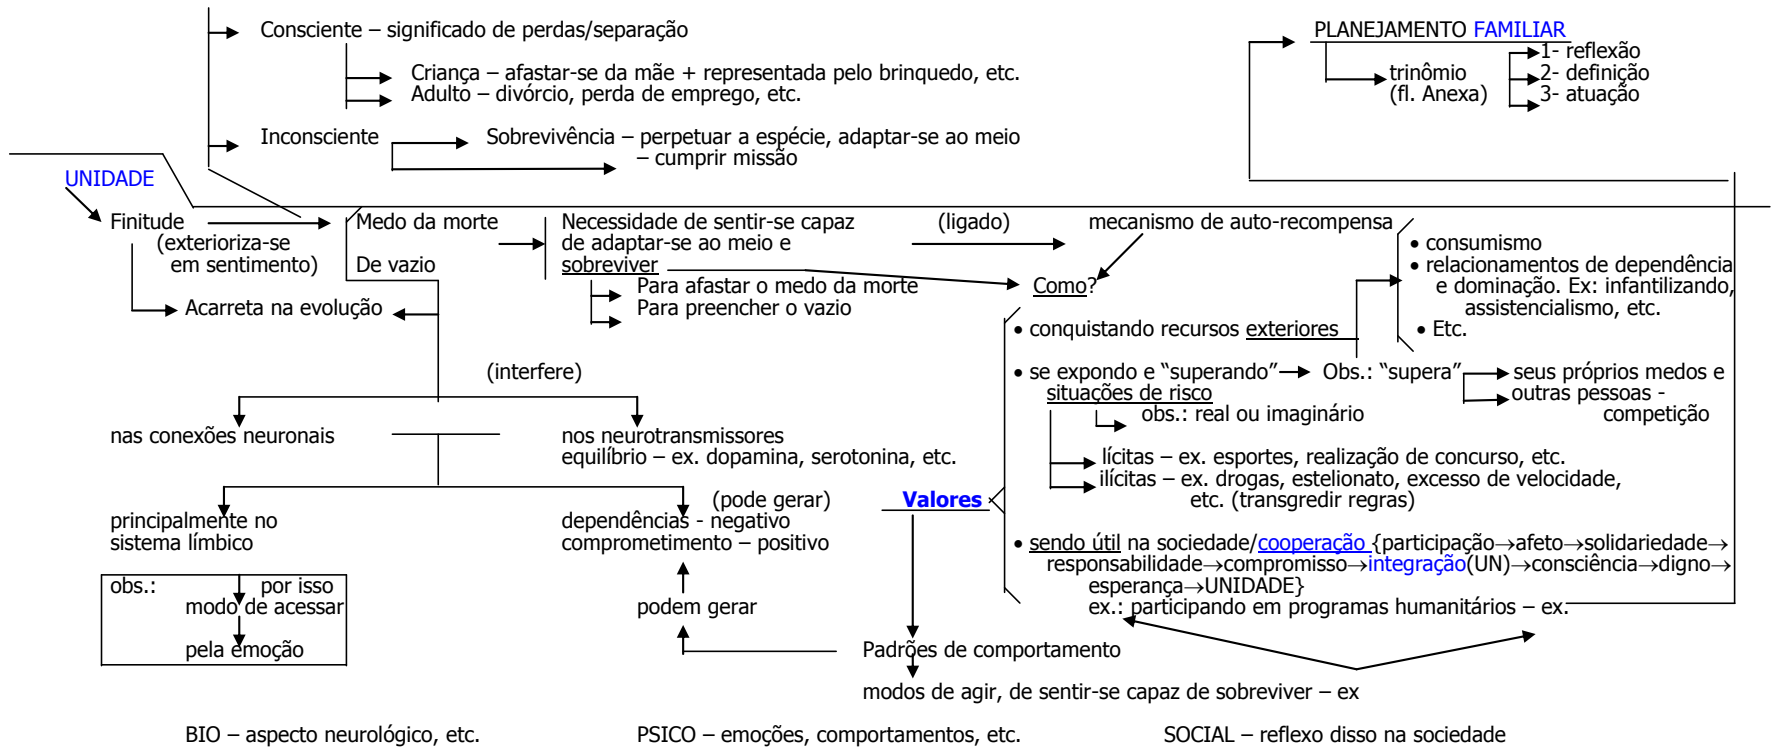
Consciente – significado de perdas/separação

Criança – afastar-se da mãe + representada pelo brinquedo, etc.
Adulto – divórcio, perda de emprego, etc.

Inconsciente

Sobrevivência – perpetuar a espécie, adaptar-se ao meio – cumprir missão

PLANEJAMENTO FAMILIAR

trinômio (fl. Anexa)

1- reflexão
2- definição
3- atuação

UNIDADE

Finitude (exterioriza-se em sentimento)

Acarreta na evolução

Medo da morte

De vazio

Necessidade de sentir-se capaz de adaptar-se ao meio e sobreviver

(ligado)

mecanismo de auto-recompensa

Como?

Para afastar o medo da morte
Para preencher o vazio

• consumismo
• relacionamentos de dependência e dominação. Ex: infantilizando, assistencialismo, etc.
• Etc.

• conquistando recursos exteriores

• se expondo e "superando" situações de risco

Obs.: "supera"

seus próprios medos e outras pessoas - competição

obs.: real ou imaginário

lícitas – ex. esportes, realização de concurso, etc.
ilícitas – ex. drogas, estelionato, excesso de velocidade, etc. (transgredir regras)

(interfere)

nas conexões neuronais

nos neurotransmissores equilíbrio – ex. dopamina, serotonina, etc.

principalmente no sistema límbico

(pode gerar)

dependências - negativo
comprometimento – positivo

Valores

• sendo útil na sociedade/cooperação {participação→afeto→solidariedade→ responsabilidade→compromisso→integração(UN)→consciência→digno→ esperança→UNIDADE}
ex.: participando em programas humanitários – ex.

obs.: por isso modo de acessar pela emoção

podem gerar

Padrões de comportamento

modos de agir, de sentir-se capaz de sobreviver – ex

BIO – aspecto neurológico, etc.

PSICO – emoções, comportamentos, etc.

SOCIAL – reflexo disso na sociedade